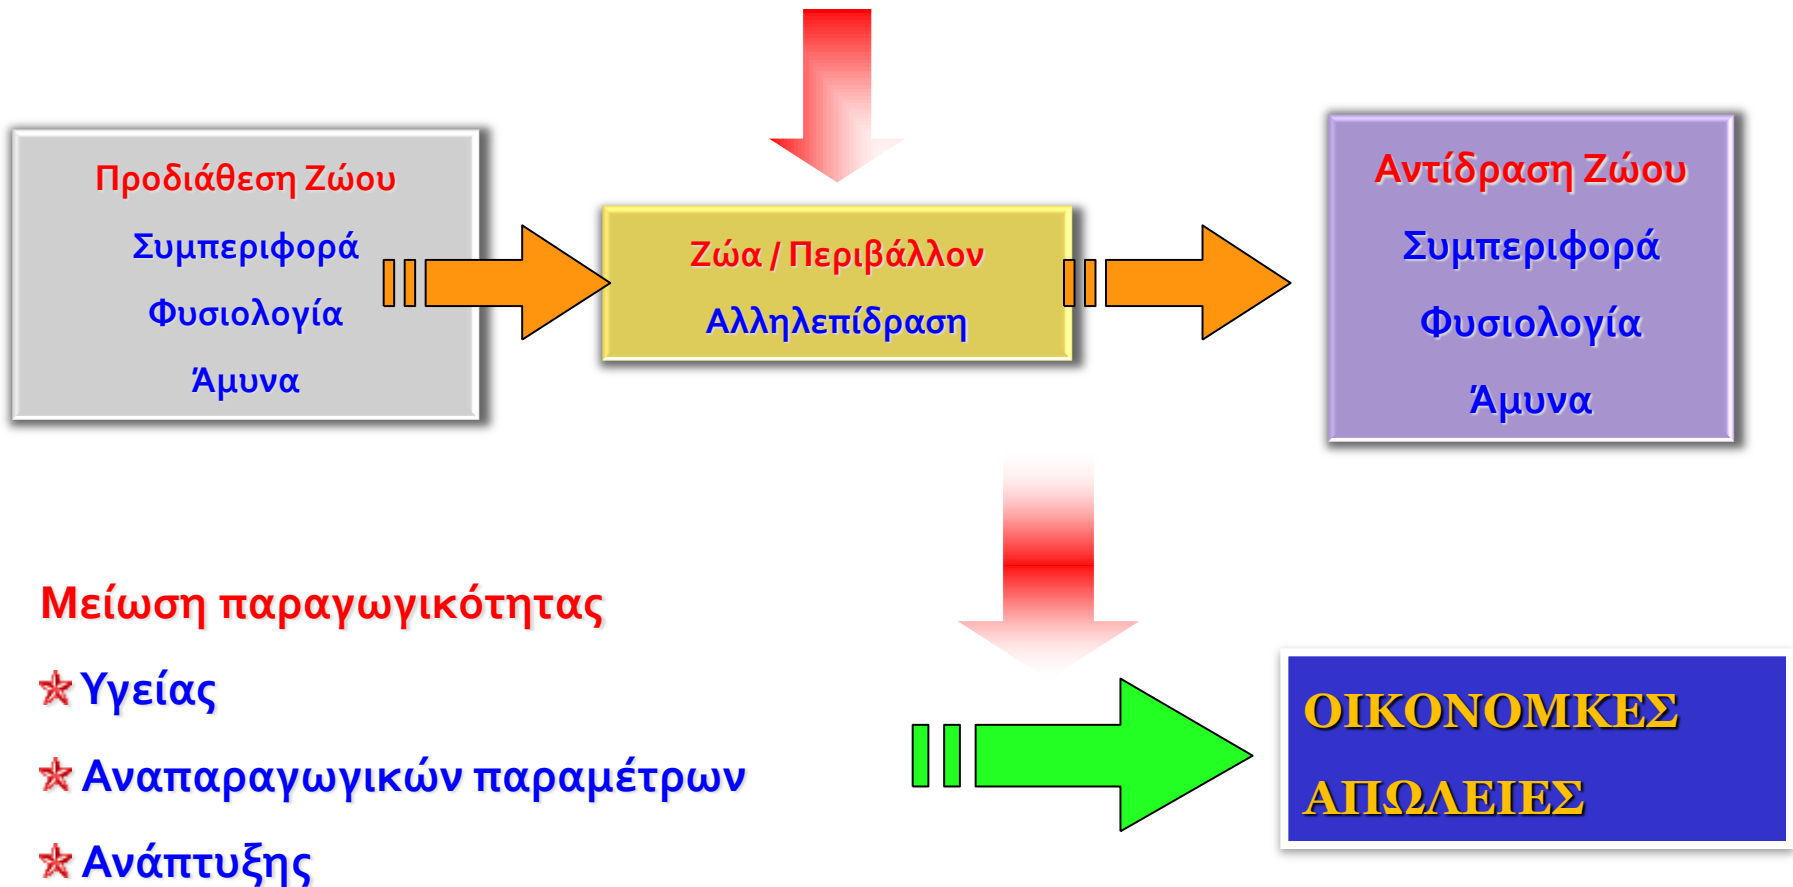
Προδιάθεση Ζώου
Συμπεριφορά
Φυσιολογία
Άμυνα

Ζώα / Περιβάλλον
Αλληλεπίδραση

Αντίδραση Ζώου
Συμπεριφορά
Φυσιολογία
Άμυνα

Μείωση παραγωγικότητας
Υγείας
Αναπαραγωγικών παραμέτρων
Ανάπτυξης

ΟΙΚΟΝΟΜΚΕΣ
ΑΠΩΛΕΙΕΣ